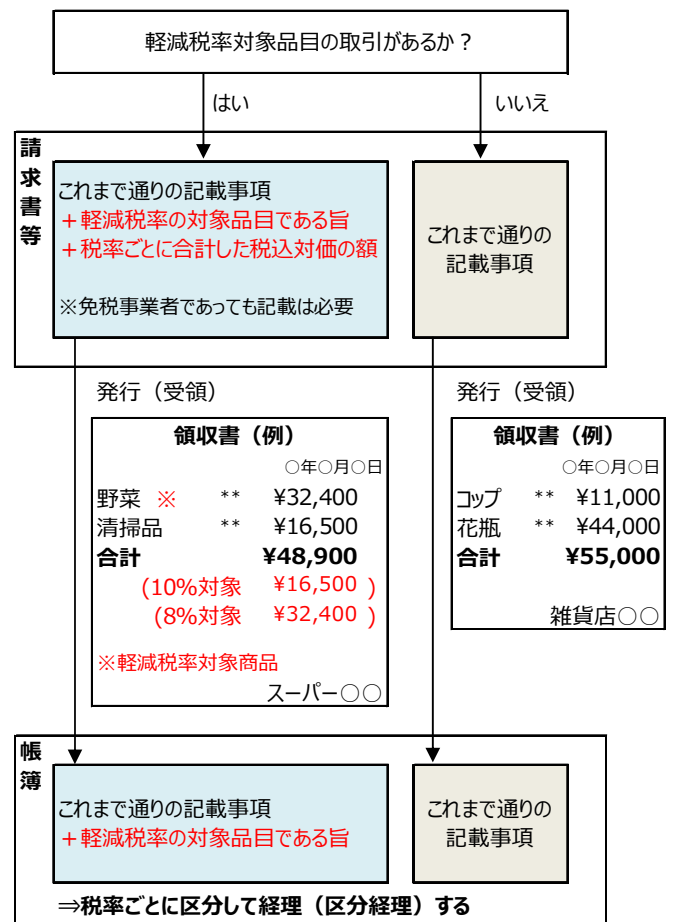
軽減税率対象品目の取引があるか？

はい

いいえ

請求書等

これまで通りの記載事項
＋軽減税率の対象品目である旨
＋税率ごとに合計した税込対価の額

※免税事業者であっても記載は必要

これまで通りの記載事項

発行（受領）

領収書（例）

○年○月○日

| | | |
|---|---|---|
| 野菜 ※ | ** | ¥32,400 |
| 清掃品 | ** | ¥16,500 |
| 合計 | | ¥48,900 |
| (10%対象 | | ¥16,500 ) |
| (8%対象 | | ¥32,400 ) |

※軽減税率対象商品

スーパー○○

発行（受領）

領収書（例）

○年○月○日

| | | |
|---|---|---|
| コップ | ** | ¥11,000 |
| 花瓶 | ** | ¥44,000 |
| 合計 | | ¥55,000 |

雑貨店○○

帳簿

これまで通りの記載事項
＋軽減税率の対象品目である旨

これまで通りの記載事項

⇒税率ごとに区分して経理（区分経理）する